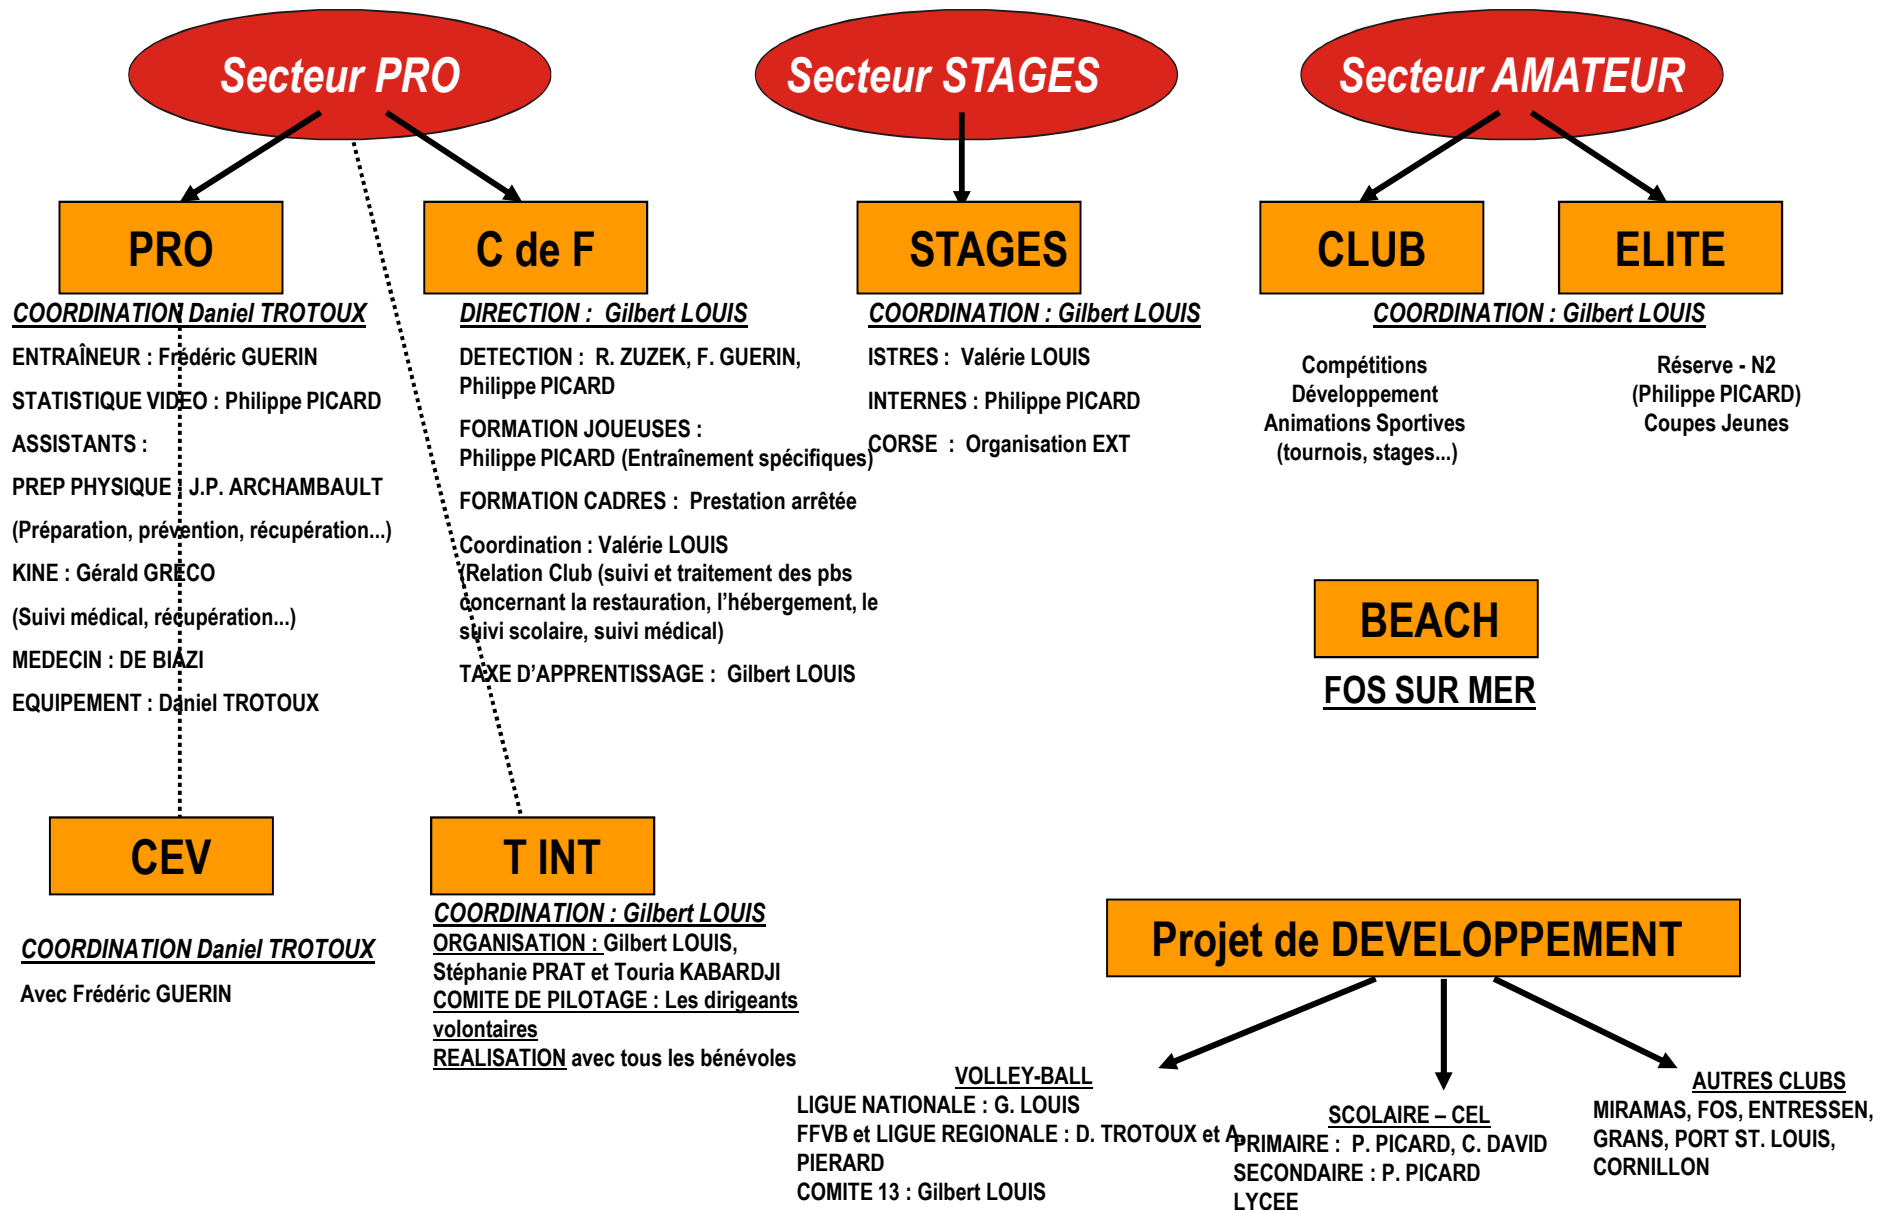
Secteur PRO

Secteur STAGES

Secteur AMATEUR

PRO

C de F

STAGES

CLUB

ELITE

COORDINATION Daniel TROTOUX

ENTRAÎNEUR : Frédéric GUERIN

STATISTIQUE VIDEO : Philippe PICARD

ASSISTANTS :

PREP PHYSIQUE : J.P. ARCHAMBAULT

(Préparation, prévention, récupération...)

KINE : Gérald GRECO

(Suivi médical, récupération...)

MEDECIN : DE BIAZI

EQUIPEMENT : Daniel TROTOUX

DIRECTION : Gilbert LOUIS

DETECTION : R. ZUZEK, F. GUERIN, Philippe PICARD

FORMATION JOUEUSES : Philippe PICARD (Entraînement spécifiques)

FORMATION CADRES : Prestation arrêtée

Coordination : Valérie LOUIS (Relation Club (suivi et traitement des pbs concernant la restauration, l'hébergement, le suivi scolaire, suivi médical)

TAXE D'APPRENTISSAGE : Gilbert LOUIS

COORDINATION : Gilbert LOUIS

ISTRES : Valérie LOUIS

INTERNES : Philippe PICARD

CORSE : Organisation EXT

COORDINATION : Gilbert LOUIS

Compétitions
Développement
Animations Sportives
(tournois, stages...)

Réserve - N2
(Philippe PICARD)
Coupes Jeunes

BEACH

FOS SUR MER

CEV

COORDINATION Daniel TROTOUX

Avec Frédéric GUERIN

T INT

COORDINATION : Gilbert LOUIS
ORGANISATION : Gilbert LOUIS, Stéphanie PRAT et Touria KABARDJI
COMITE DE PILOTAGE : Les dirigeants volontaires
REALISATION avec tous les bénévoles

Projet de DEVELOPPEMENT

VOLLEY-BALL
LIGUE NATIONALE : G. LOUIS
FFVB et LIGUE REGIONALE : D. TROTOUX et A. PIERARD
COMITE 13 : Gilbert LOUIS

SCOLAIRE – CEL
PRIMAIRE : P. PICARD, C. DAVID
SECONDAIRE : P. PICARD
LYCEE

AUTRES CLUBS
MIRAMAS, FOS, ENTRESSEN, GRANS, PORT ST. LOUIS, CORNILLON